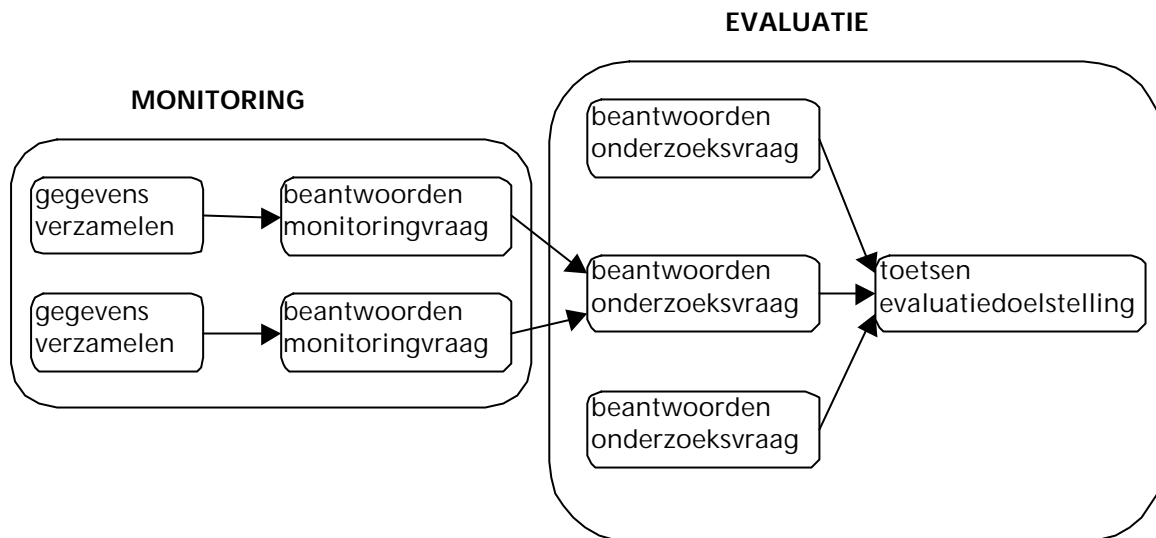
EVALUATIE

MONITORING

gegevens verzamelen

beantwoorden monitoringvraag

gegevens verzamelen

beantwoorden monitoringvraag

beantwoorden onderzoeksvraag

beantwoorden onderzoeksvraag

beantwoorden onderzoeksvraag

toetsen evaluatiedoelstelling